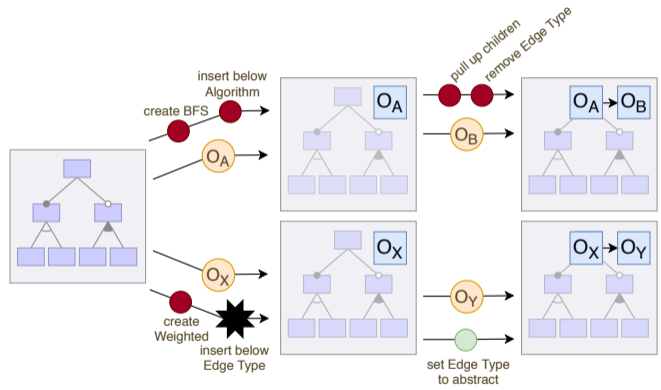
create BFS

insert below Algorithm

$O_A$

$O_A$

pull up children

remove Edge Type

$O_B$

$O_A$ $O_B$

$O_X$

create Weighted

insert below Edge Type

$O_X$

$O_Y$

set Edge Type to abstract

$O_X$ $O_Y$